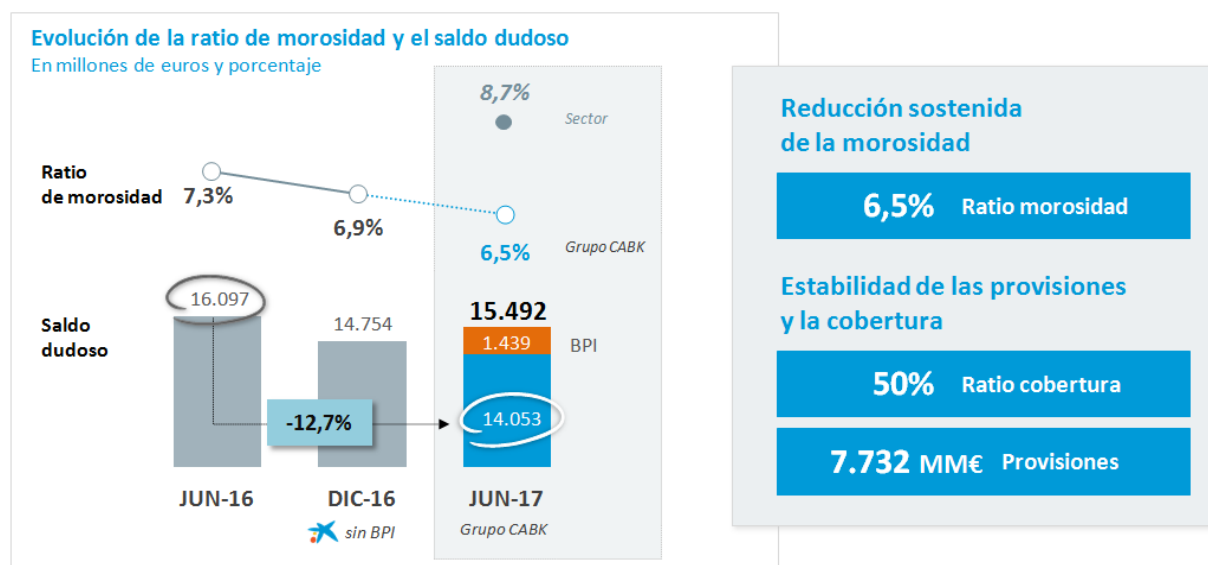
Evolución de la ratio de morosidad y el saldo dudoso
En millones de euros y porcentaje

8,7%
Sector

Ratio de morosidad
7,3%
6,9%
6,5%
Grupo CABK

Saldo dudoso
16.097
14.754
15.492
1.439
BPI
-12,7%
14.053

JUN-16
DIC-16
sin BPI
JUN-17
Grupo CABK

Reducción sostenida de la morosidad
6,5% Ratio morosidad

Estabilidad de las provisiones y la cobertura
50% Ratio cobertura
7.732 MM€ Provisiones